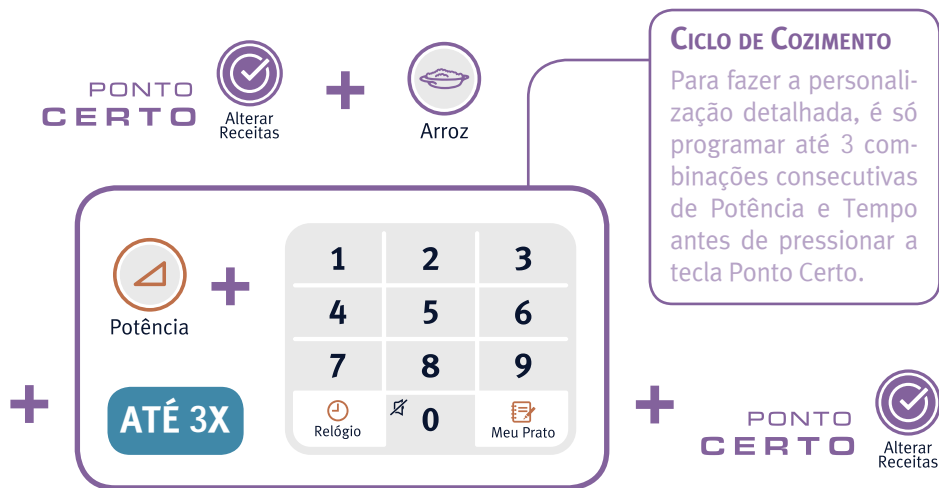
PONTO CERTO

Alterar Receitas

+

Arroz

Ciclo de Cozimento

Para fazer a personalização detalhada, é só programar até 3 combinações consecutivas de Potência e Tempo antes de pressionar a tecla Ponto Certo.

Potência

+

| 1 | 2 | 3 |
|---|---|---|
| 4 | 5 | 6 |
| 7 | 8 | 9 |
| Relógio | 0 | Meu Prato |

+

ATÉ 3X

+

PONTO CERTO

Alterar Receitas